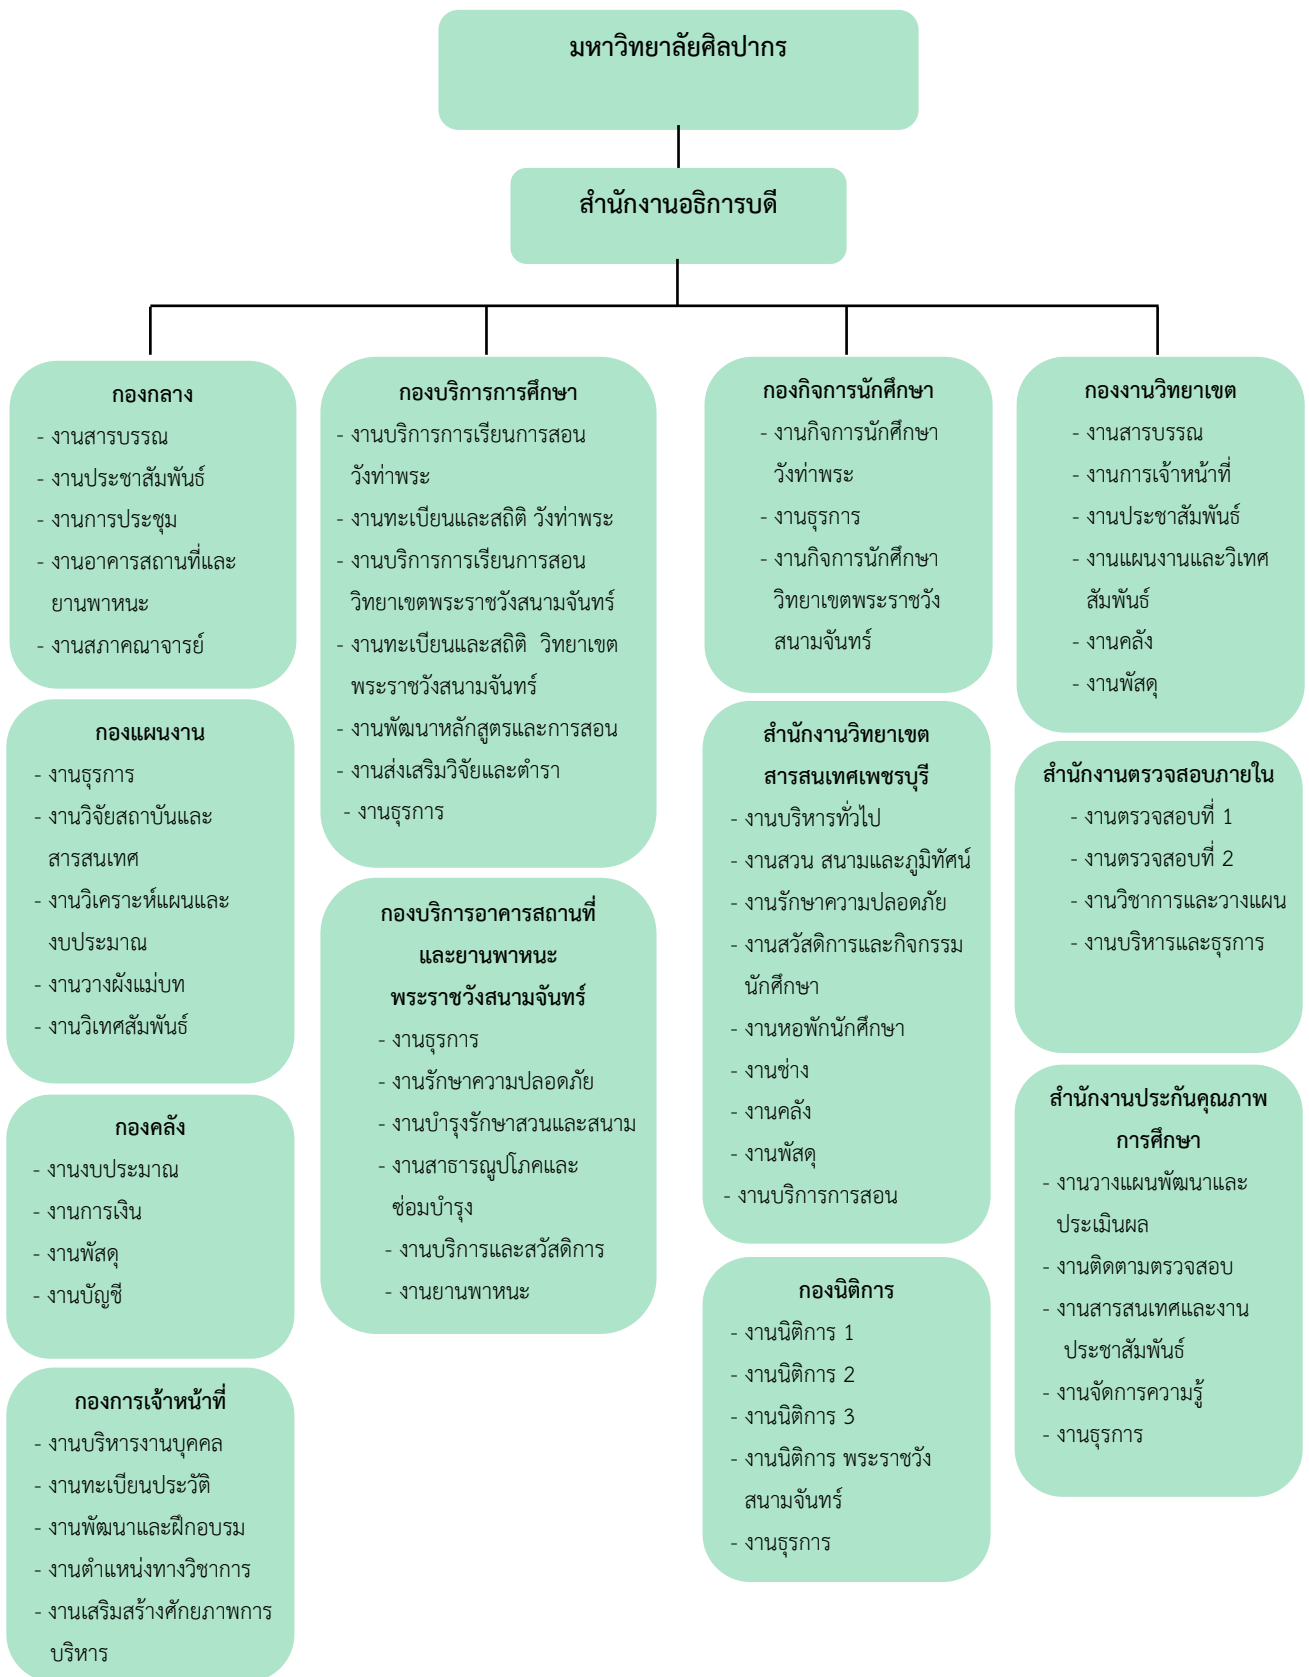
มหาวิทยาลัยศิลปากร

สำนักงานอธิการบดี

กองกลาง
- งานสารบรรณ
- งานประชาสัมพันธ์
- งานการประชุม
- งานอาคารสถานที่และยานพาหนะ
- งานสภาคณาจารย์

กองแผนงาน
- งานธุรการ
- งานวิจัยสถาบันและสารสนเทศ
- งานวิเคราะห์แผนและงบประมาณ
- งานวางผังแม่บท
- งานวิเทศสัมพันธ์

กองคลัง
- งานงบประมาณ
- งานการเงิน
- งานพัสดุ
- งานบัญชี

กองการเจ้าหน้าที่
- งานบริหารงานบุคคล
- งานทะเบียนประวัติ
- งานพัฒนาและฝึกอบรม
- งานตำแหน่งทางวิชาการ
- งานเสริมสร้างศักยภาพการบริหาร

กองบริการการศึกษา
- งานบริการการเรียนการสอน วังท่าพระ
- งานทะเบียนและสถิติ วังท่าพระ
- งานบริการการเรียนการสอน วิทยาเขตพระราชวังสนามจันทร์
- งานทะเบียนและสถิติ วิทยาเขตพระราชวังสนามจันทร์
- งานพัฒนาหลักสูตรและการสอน
- งานส่งเสริมวิจัยและตำรา
- งานธุรการ

กองบริการอาคารสถานที่และยานพาหนะ พระราชวังสนามจันทร์
- งานธุรการ
- งานรักษาความปลอดภัย
- งานบำรุงรักษาสวนและสนาม
- งานสาธารณูปโภคและซ่อมบำรุง
- งานบริการและสวัสดิการ
- งานยานพาหนะ

กองกิจการนักศึกษา
- งานกิจการนักศึกษา วังท่าพระ
- งานธุรการ
- งานกิจการนักศึกษา วิทยาเขตพระราชวังสนามจันทร์

สำนักงานวิทยาเขตสารสนเทศเพชรบุรี
- งานบริหารทั่วไป
- งานสวน สนามและภูมิทัศน์
- งานรักษาความปลอดภัย
- งานสวัสดิการและกิจกรรมนักศึกษา
- งานหอพักนักศึกษา
- งานช่าง
- งานคลัง
- งานพัสดุ
- งานบริการการสอน

กองนิติการ
- งานนิติการ 1
- งานนิติการ 2
- งานนิติการ 3
- งานนิติการ พระราชวังสนามจันทร์
- งานธุรการ

กองงานวิทยาเขต
- งานสารบรรณ
- งานการเจ้าหน้าที่
- งานประชาสัมพันธ์
- งานแผนงานและวิเทศสัมพันธ์
- งานคลัง
- งานพัสดุ

สำนักงานตรวจสอบภายใน
- งานตรวจสอบที่ 1
- งานตรวจสอบที่ 2
- งานวิชาการและวางแผน
- งานบริหารและธุรการ

สำนักงานประกันคุณภาพการศึกษา
- งานวางแผนพัฒนาและประเมินผล
- งานติดตามตรวจสอบ
- งานสารสนเทศและงานประชาสัมพันธ์
- งานจัดการความรู้
- งานธุรการ